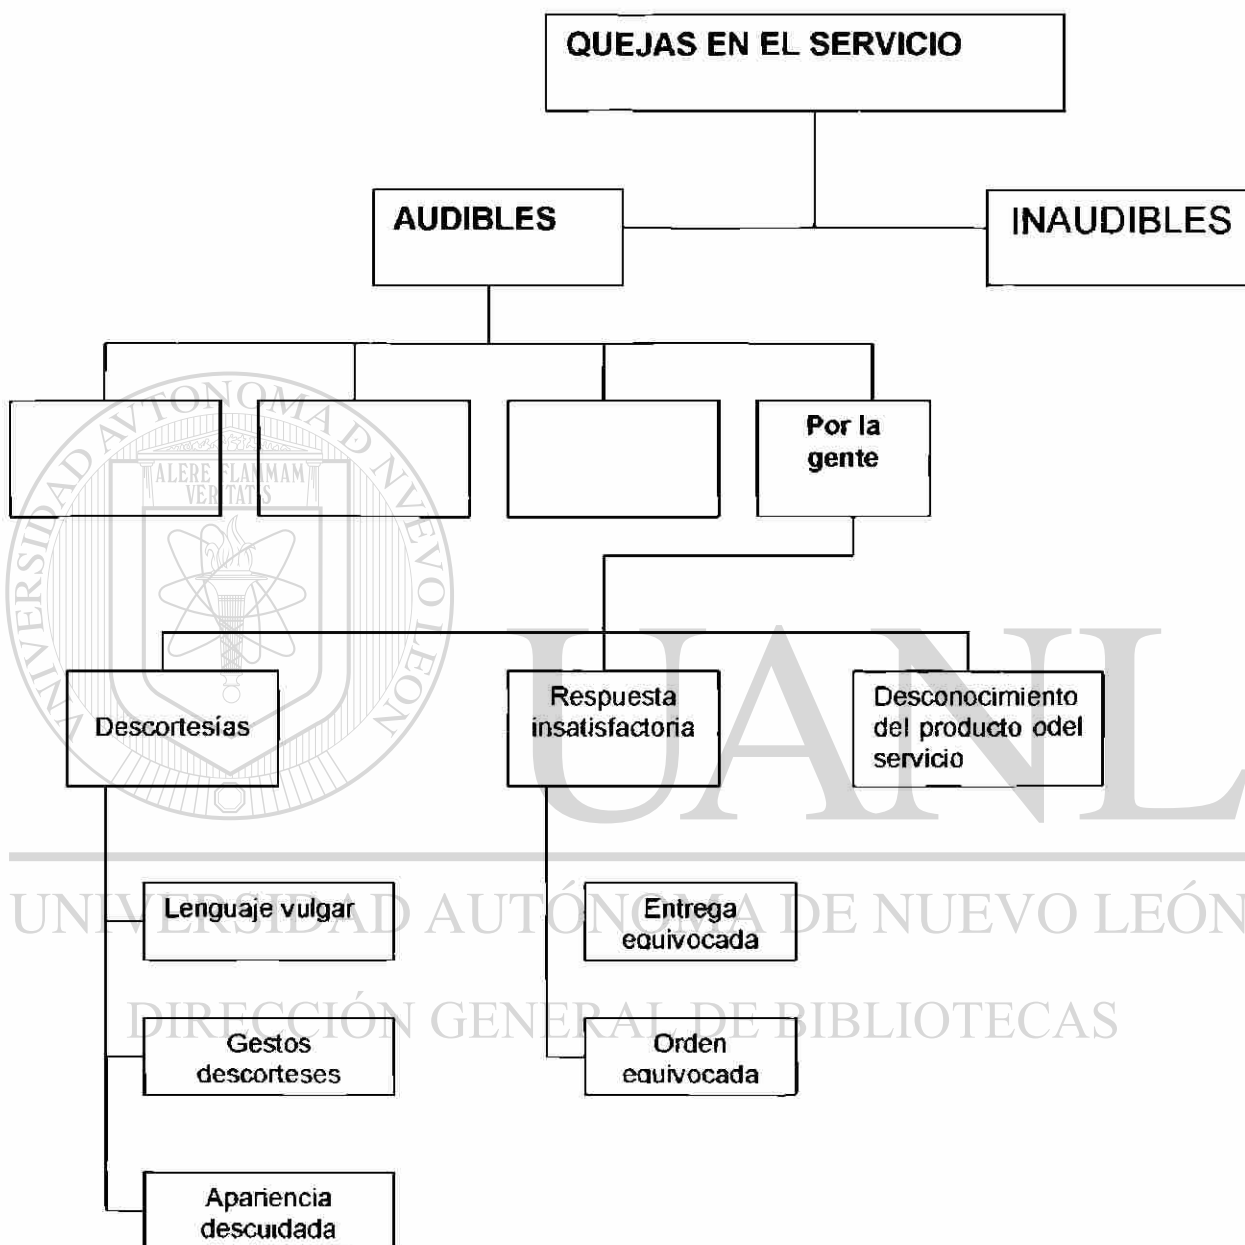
QUEJAS EN EL SERVICIO

AUDIBLES

INAUDIBLES

Por la gente

Descortesías

Respuesta insatisfactoria

Desconocimiento del producto odel servicio

Lenguaje vulgar

Gestos descorteses

Apariencia descuidada

Entrega equivocada

Orden equivocada

UNIVERSIDAD AUTÓNOMA DE NUEVO LEÓN

ALERE FLAMMAM VERITATIS

UANL

UNIVERSIDAD AUTÓNOMA DE NUEVO LEÓN

DIRECCIÓN GENERAL DE BIBLIOTECAS